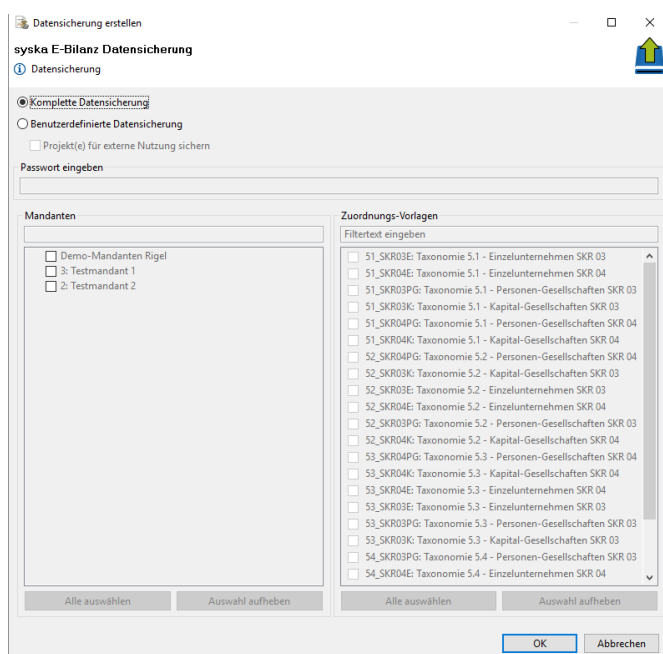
Datensicherung erstellen

syska E-Bilanz Datensicherung

Datensicherung

Komplette Datensicherung

Benutzerdefinierte Datensicherung

Projekt(e) für externe Nutzung sichern

Passwort eingeben

Mandanten

Demo-Mandanten Rigel
3: Testmandant 1
2: Testmandant 2

Alle auswählen
Auswahl aufheben

Zuordnungs-Vorlagen

Filtertext eingeben

51_SKR03E: Taxonomie 5.1 - Einzelunternehmen SKR 03
51_SKR04E: Taxonomie 5.1 - Einzelunternehmen SKR 04
51_SKR03PG: Taxonomie 5.1 - Personen-Gesellschaften SKR 03
51_SKR03K: Taxonomie 5.1 - Kapital-Gesellschaften SKR 03
51_SKR04PG: Taxonomie 5.1 - Personen-Gesellschaften SKR 04
51_SKR04K: Taxonomie 5.1 - Kapital-Gesellschaften SKR 04
52_SKR04PG: Taxonomie 5.2 - Personen-Gesellschaften SKR 04
52_SKR03K: Taxonomie 5.2 - Kapital-Gesellschaften SKR 03
52_SKR03E: Taxonomie 5.2 - Einzelunternehmen SKR 03
52_SKR04E: Taxonomie 5.2 - Einzelunternehmen SKR 04
52_SKR03PG: Taxonomie 5.2 - Personen-Gesellschaften SKR 03
52_SKR04K: Taxonomie 5.2 - Kapital-Gesellschaften SKR 04
53_SKR04PG: Taxonomie 5.3 - Personen-Gesellschaften SKR 04
53_SKR04K: Taxonomie 5.3 - Kapital-Gesellschaften SKR 04
53_SKR04E: Taxonomie 5.3 - Einzelunternehmen SKR 04
53_SKR03E: Taxonomie 5.3 - Einzelunternehmen SKR 03
53_SKR03PG: Taxonomie 5.3 - Personen-Gesellschaften SKR 03
53_SKR03K: Taxonomie 5.3 - Kapital-Gesellschaften SKR 03
54_SKR03PG: Taxonomie 5.4 - Personen-Gesellschaften SKR 03
54_SKR04E: Taxonomie 5.4 - Einzelunternehmen SKR 04

Alle auswählen
Auswahl aufheben

OK
Abbrechen